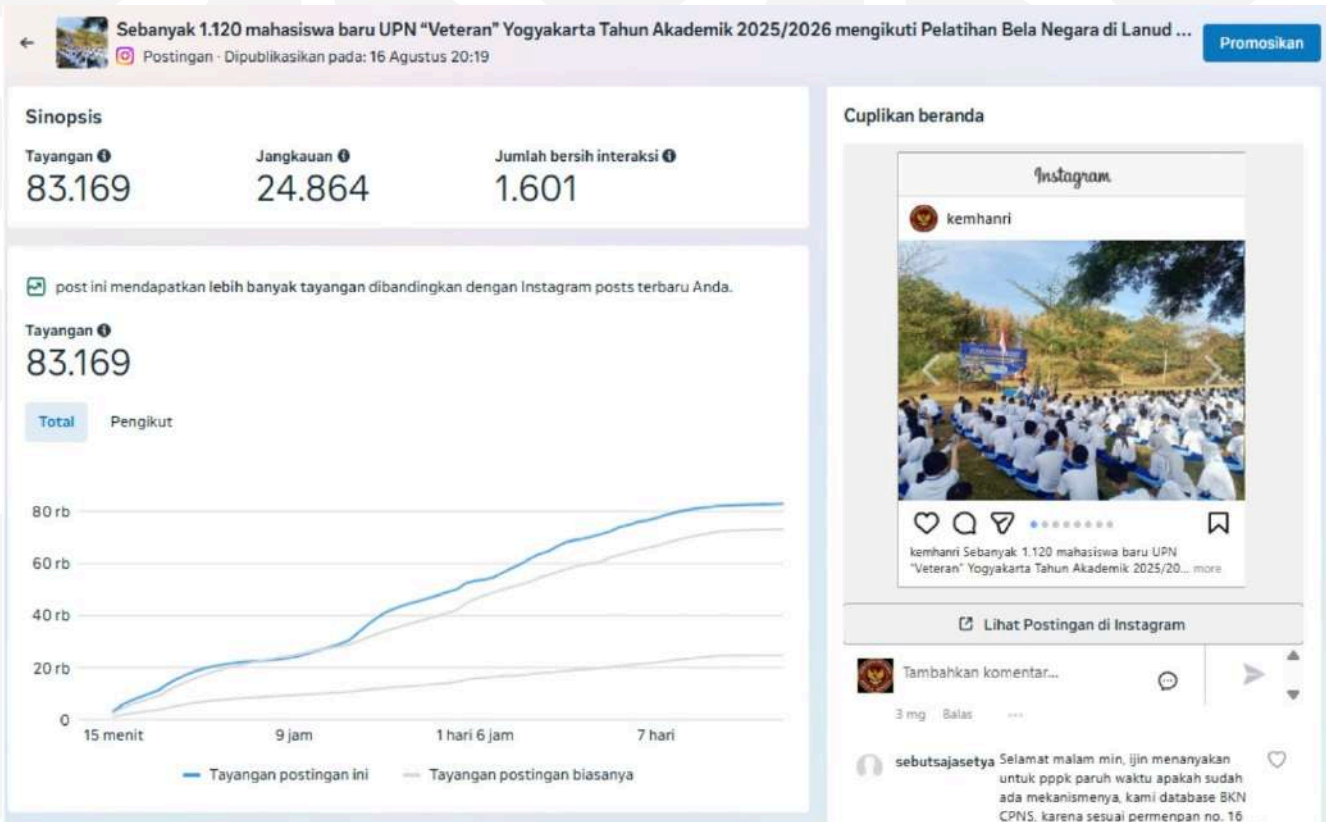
Sebanyak 1.120 mahasiswa baru UPN "Veteran" Yogyakarta Tahun Akademik 2025/2026 mengikuti Pelatihan Bela Negara di Lanud ...
Postingan · Dipublikasikan pada: 16 Agustus 20:19
Promosikan

Sinopsis
Tayangan
83.169
Jangkauan
24.864
Jumlah bersih interaksi
1.601

post ini mendapatkan lebih banyak tayangan dibandingkan dengan Instagram posts terbaru Anda.
Tayangan
83.169
Total Pengikut

80 rb
60 rb
40 rb
20 rb
0
15 menit
9 jam
1 hari 6 jam
7 hari
Tayangan postingan ini
Tayangan postingan biasanya

Cuplikan beranda
Instagram
kemhanri
kemhanri Sebanyak 1.120 mahasiswa baru UPN "Veteran" Yogyakarta Tahun Akademik 2025/20... more
Lihat Postingan di Instagram
Tambahkan komentar...
3 mg Balas ...
sebutsajasetya Selamat malam min, ijin menanyakan untuk pppk paruh waktu apakah sudah ada mekanismenya, kami database BKN CPNS, karena sesuai permenpan no. 16